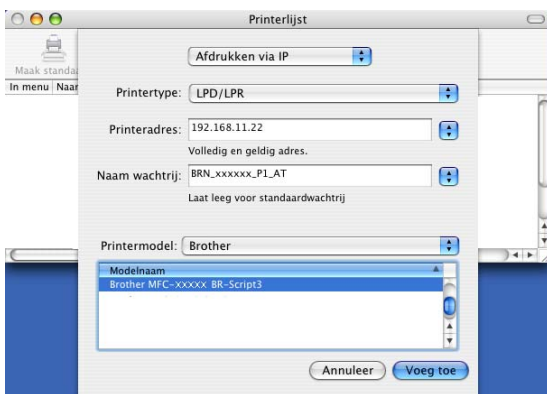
Printerlijst

Maak standa

In menu | Naar

Afdrukken via IP

Printertype: LPD/LPR

Printeradres: 192.168.11.22

Volledig en geldig adres.

Naam wachtrij: BRN_xxxxxx_P1_AT

Laat leeg voor standaardwachtrij

Printermodel: Brother

Modelnaam

Brother MFC-xxxxx BR-Script3

Annuleer

Voeg toe